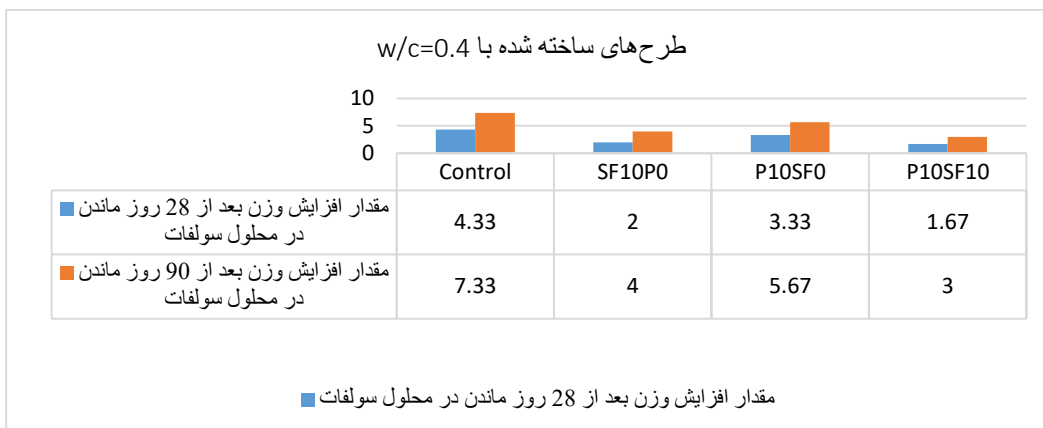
طرح‌های ساخته شده با w/c=0.4

10
5
0

| | Control | SF10P0 | P10SF0 | P10SF10 |
|---|---|---|---|---|
| مقدار افزایش وزن بعد از 28 روز ماندن در محلول سولفات | 4.33 | 2 | 3.33 | 1.67 |
| مقدار افزایش وزن بعد از 90 روز ماندن در محلول سولفات | 7.33 | 4 | 5.67 | 3 |

مقدار افزایش وزن بعد از 28 روز ماندن در محلول سولفات